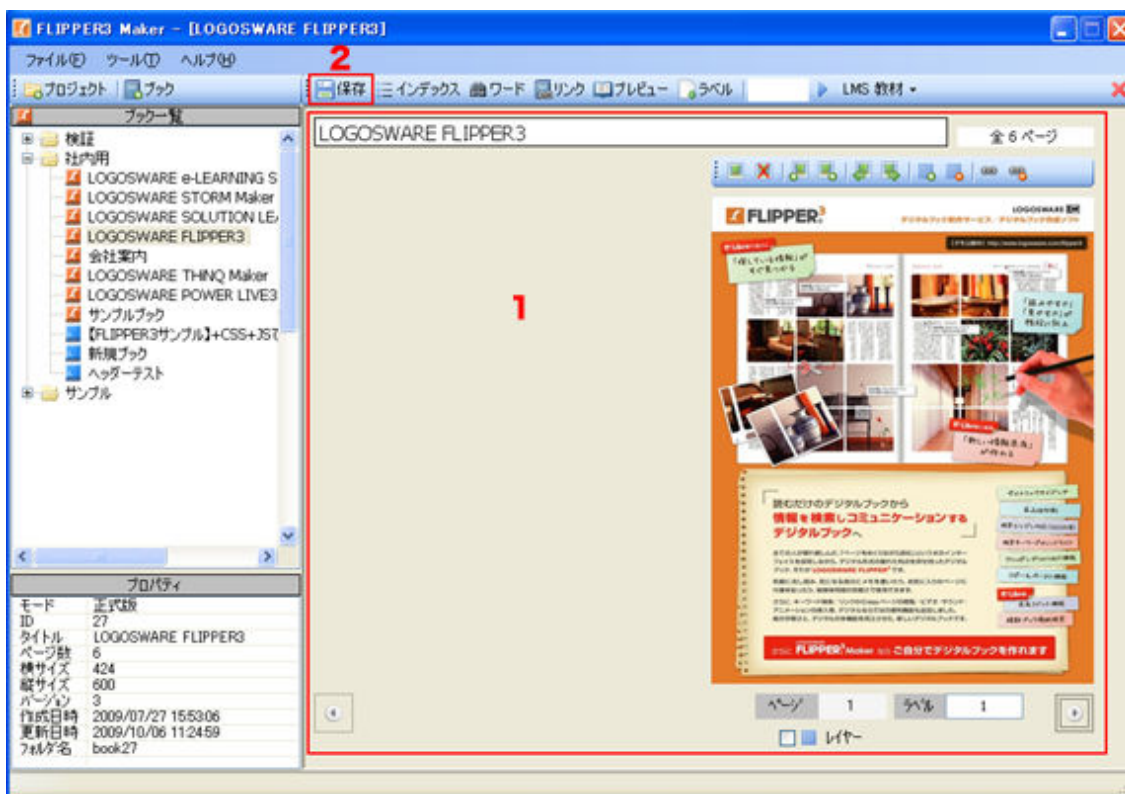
FLIPPER3 Maker - [LOGOSWARE FLIPPER3]

ファイル(F) ツール(T) ヘルプ(H)

プロジェクト | ブック

2

保存 インデックス ワード リンク プレビュー ラベル LMS 教材

ブック一覧

検証
社内用
LOGOSWARE e-LEARNING S
LOGOSWARE STORM Maker
LOGOSWARE SOLUTION LE
LOGOSWARE FLIPPER3
会社案内
LOGOSWARE THINQ Maker
LOGOSWARE POWER LIVE3
サンプルブック
【FLIPPER3サンプル】+CSS+JST
新規ブック
ヘッダーテスト
サンプル

プロパティ

| モード | 正式版 |
|---|---|
| ID | 27 |
| タイトル | LOGOSWARE FLIPPER3 |
| ページ数 | 6 |
| 横サイズ | 424 |
| 縦サイズ | 600 |
| バージョン | 3 |
| 作成日時 | 2009/07/27 15:53:06 |
| 更新日時 | 2009/10/06 11:24:59 |
| フォルダ名 | book27 |

LOGOSWARE FLIPPER3

全 6 ページ

1

FLIPPER3

LOGOSWARE

「探している情報」がすぐ見つかる

「読みやすさ」「見やすさ」が格段にUP

「新しい情報発見」が得られる

読むだけのデジタルブックから
情報を検索しコミュニケーションする
デジタルブックへ

FLIPPER3 Maker ご自分でデジタルブックを作れます

ページ 1 ラベル 1

レイヤー